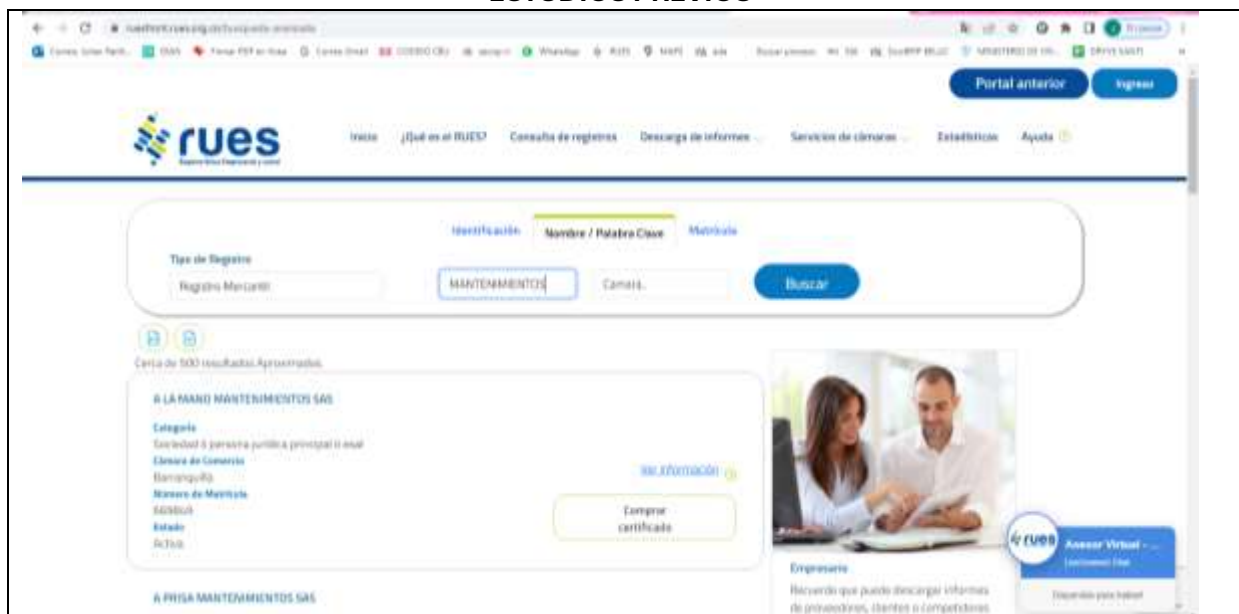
ESTUDIOS PREVIOS

ruesfront.rues.org.co/busqueda-avanzada

Portal anterior Ingresar

rues

Inicio ¿Qué es el RUES? Consulta de registros Descarga de informes Servicios de cámaras Estadísticas Ayuda

Identificación Nombre / Palabra Clave Matrícula

Tipo de Registro

Registro Mercantil

MANTENIMIENTOS

Camara

Buscar

Cerca de 500 resultados Aproximados

A LA MANO MANTENIMIENTOS SAS

Categoría
Sociedad ó persona jurídica principal ó esal
Cámara de Comercio
Barranquilla
Número de Matrícula
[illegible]
Estado
Activa

Ver información

Comprar certificado

Empresario
Recuerda que puede descargar informes de proveedores, clientes o competidores

rues Asesor Virtual - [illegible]

A PRISA MANTENIMIENTOS SAS